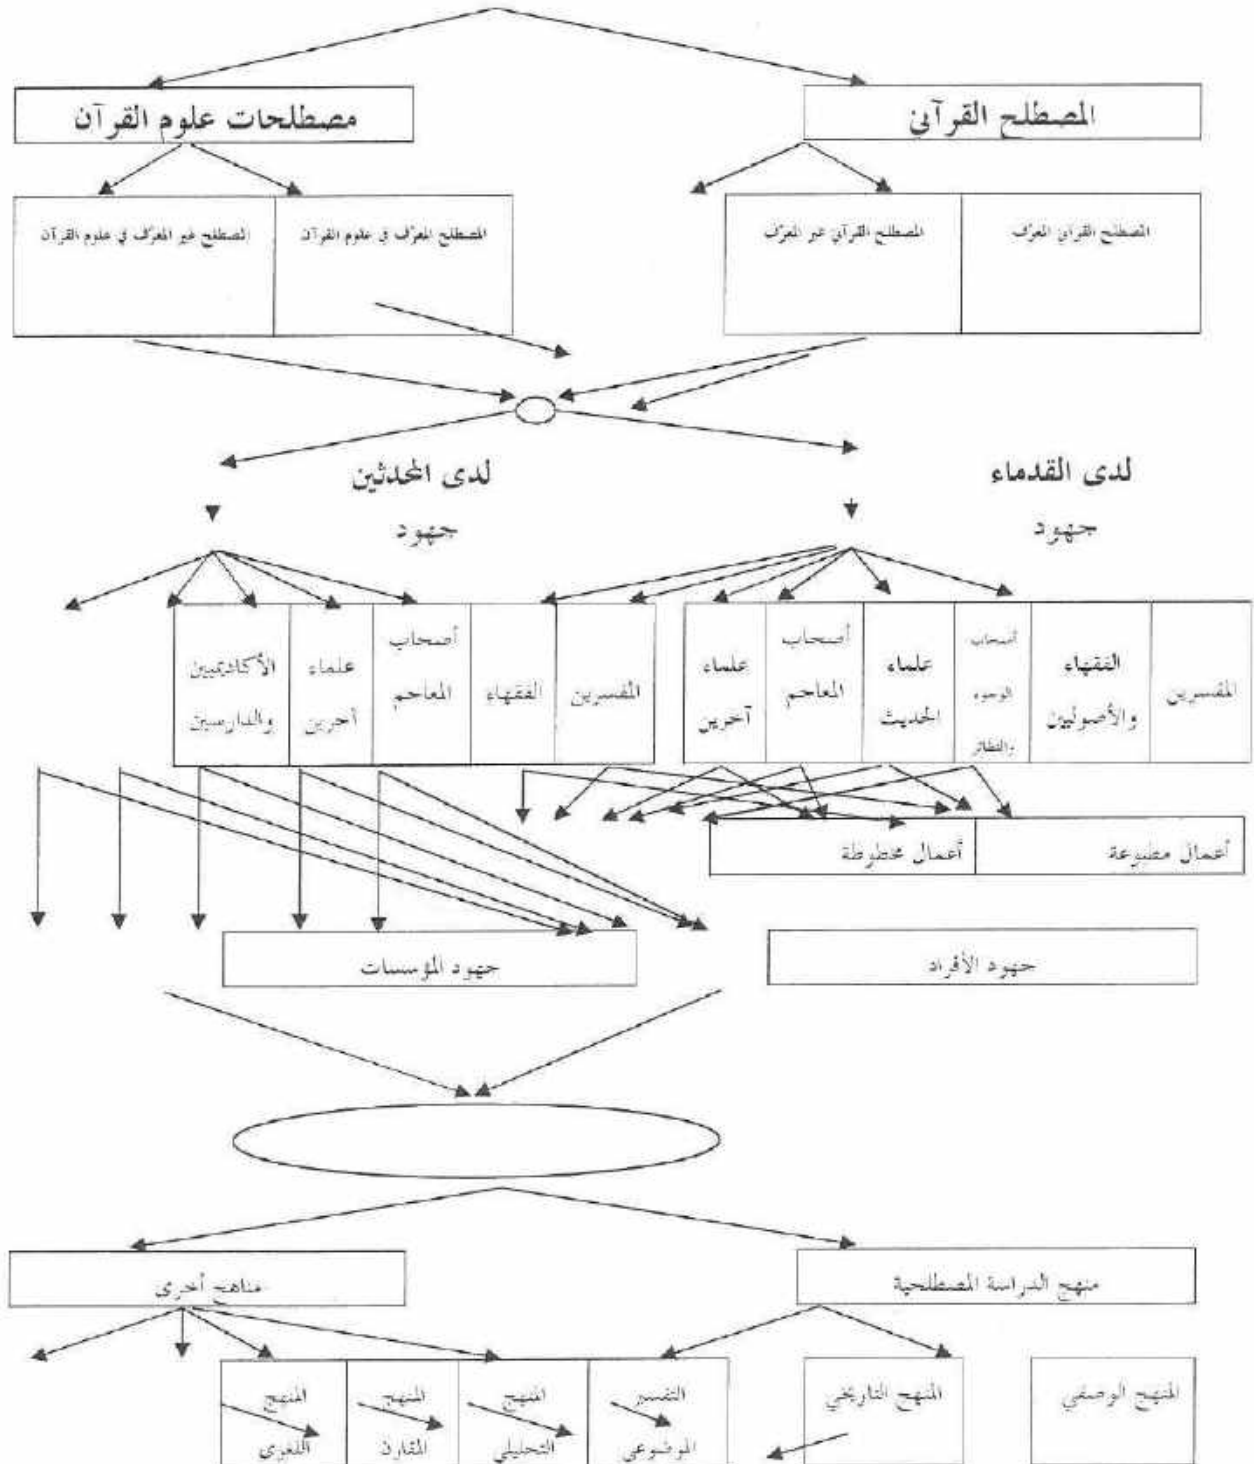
المصطلح القرآني

مصطلحات علوم القرآن

المصطلح القرآني المعرّف

المصطلح القرآني غير المعرّف

المصطلح المعرّف في علوم القرآن

المصطلح غير المعرّف في علوم القرآن

لدى القدماء

لدى المحدثين

جهود

جهود

المفسرين

الفقهاء والأصوليون

أصحاب الوجوه والنظائر

علماء الحديث

أصحاب المعاجم

علماء آخرين

المفسرين

الفقهاء

أصحاب المعاجم

علماء آخرين

الأكاديميين والدارسين

أعمال مطبوعة

أعمال مخطوطة

جهود الأفراد

جهود المؤسسات

منهج الدراسة المصطلحية

مناهج أخرى

المنهج الوصفي

المنهج التاريخي

التفسير الموضوعي

المنهج التحليلي

المنهج المقارن

المنهج اللغوي